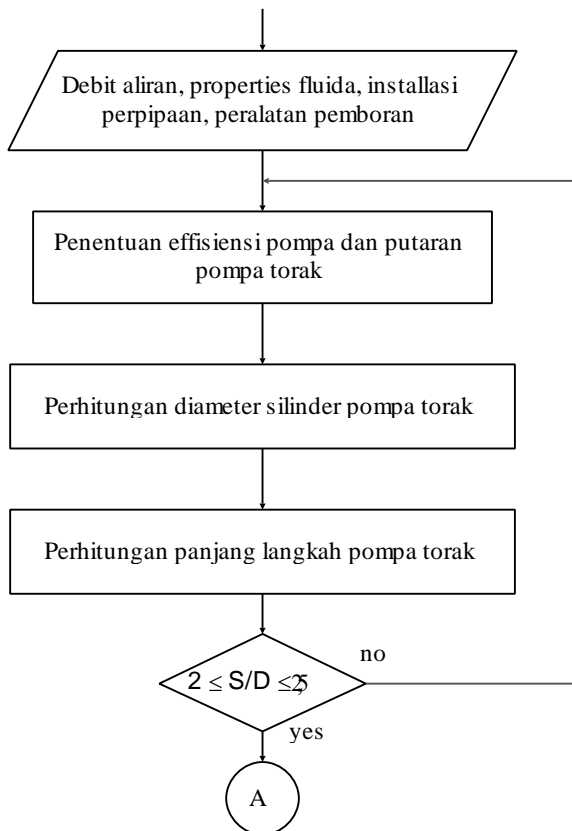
Debit aliran, properties fluida, installasi perpipaan, peralatan pemboran

Penentuan effisiensi pompa dan putaran pompa torak

Perhitungan diameter silinder pompa torak

Perhitungan panjang langkah pompa torak

$2 \leq S/D \leq 2{,}5$

no

yes

A